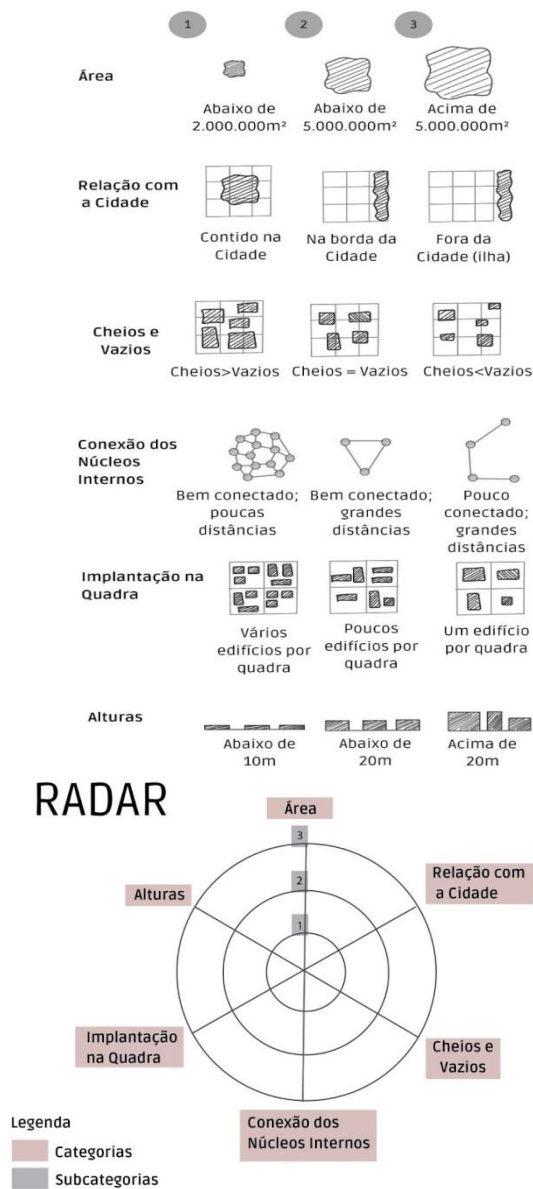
1 2 3

Área

Abaixo de 2.000.000m²
Abaixo de 5.000.000m²
Acima de 5.000.000m²

Relação com a Cidade

Contido na Cidade
Na borda da Cidade
Fora da Cidade (ilha)

Cheios e Vazios

Cheios>Vazios
Cheios = Vazios
Cheios<Vazios

Conexão dos Núcleos Internos

Bem conectado; poucas distâncias
Bem conectado; grandes distâncias
Pouco conectado; grandes distâncias

Implantação na Quadra

Vários edifícios por quadra
Poucos edifícios por quadra
Um edifício por quadra

Alturas

Abaixo de 10m
Abaixo de 20m
Acima de 20m

RADAR

Área
3
2
1
Relação com a Cidade
Alturas
Implantação na Quadra
Cheios e Vazios
Conexão dos Núcleos Internos

Legenda
Categorias
Subcategorias